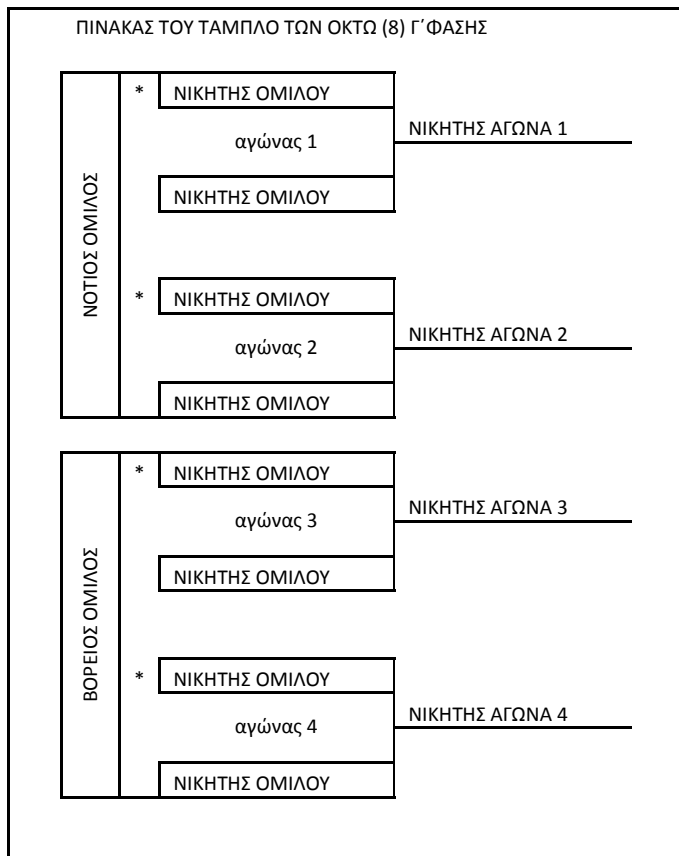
ΠΙΝΑΚΑΣ ΤΟΥ ΤΑΜΠΛΟ ΤΩΝ ΟΚΤΩ (8) Γ΄ΦΑΣΗΣ

ΝΟΤΙΟΣ ΟΜΙΛΟΣ

* ΝΙΚΗΤΗΣ ΟΜΙΛΟΥ
αγώνας 1
ΝΙΚΗΤΗΣ ΟΜΙΛΟΥ
ΝΙΚΗΤΗΣ ΑΓΩΝΑ 1

* ΝΙΚΗΤΗΣ ΟΜΙΛΟΥ
αγώνας 2
ΝΙΚΗΤΗΣ ΟΜΙΛΟΥ
ΝΙΚΗΤΗΣ ΑΓΩΝΑ 2

ΒΟΡΕΙΟΣ ΟΜΙΛΟΣ

* ΝΙΚΗΤΗΣ ΟΜΙΛΟΥ
αγώνας 3
ΝΙΚΗΤΗΣ ΟΜΙΛΟΥ
ΝΙΚΗΤΗΣ ΑΓΩΝΑ 3

* ΝΙΚΗΤΗΣ ΟΜΙΛΟΥ
αγώνας 4
ΝΙΚΗΤΗΣ ΟΜΙΛΟΥ
ΝΙΚΗΤΗΣ ΑΓΩΝΑ 4